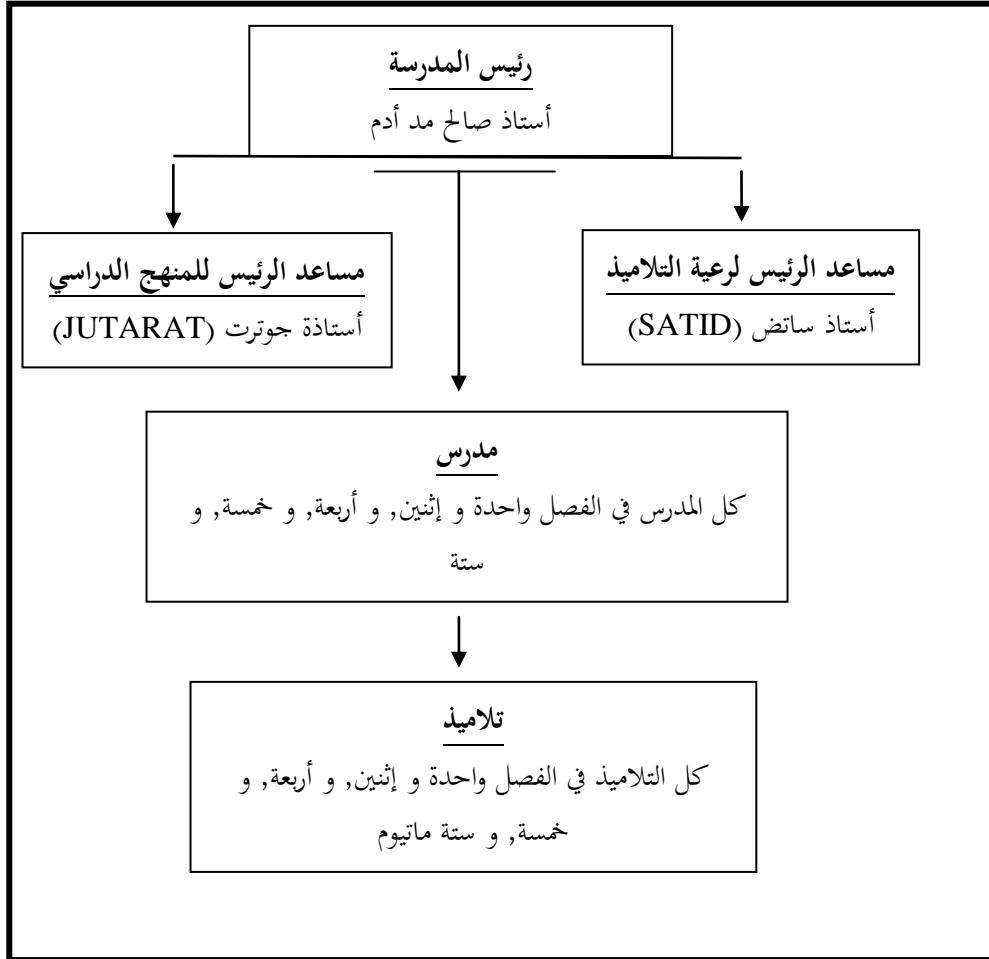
رئيس المدرسة
أستاذ صالح مد أدم

مساعد الرئيس لرعية التلاميذ
أستاذ ساتض (SATID)

مساعد الرئيس للمنهج الدراسي
أستاذة جوترت (JUTARAT)

مدرس
كل المدرس في الفصل واحدة و إثنين, و أربعة, و خمسة, و ستة

تلاميذ
كل التلاميذ في الفصل واحدة و إثنين, و أربعة, و خمسة, و ستة ماتيوم